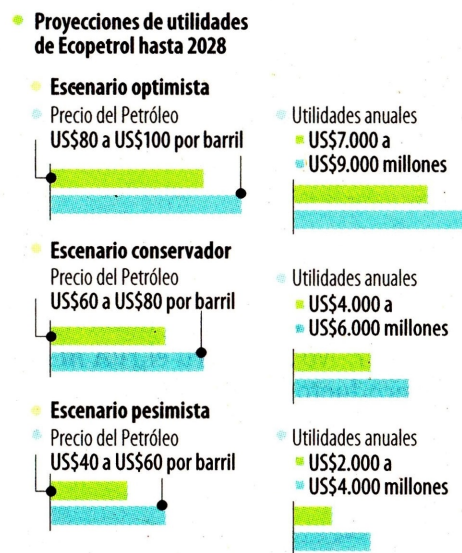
Proyecciones de utilidades de Ecopetrol hasta 2028

Escenario optimista
Precio del Petróleo
US$80 a US$100 por barril

Utilidades anuales
US$7.000 a
US$9.000 millones

Escenario conservador
Precio del Petróleo
US$60 a US$80 por barril

Utilidades anuales
US$4.000 a
US$6.000 millones

Escenario pesimista
Precio del Petróleo
US$40 a US$60 por barril

Utilidades anuales
US$2.000 a
US$4.000 millones